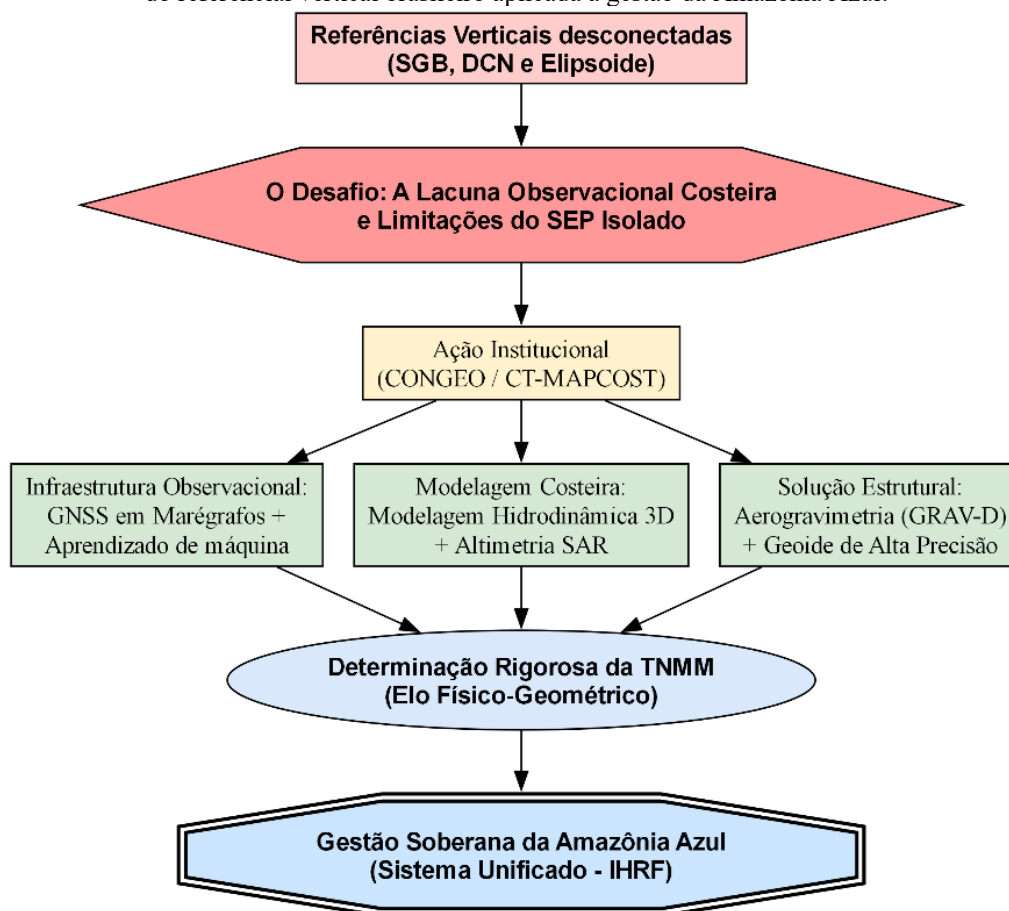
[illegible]

Referências Verticais desconectadas
(SGB, DCN e Elipsoide)

O Desafio: A Lacuna Observacional Costeira
e Limitações do SEP Isolado

Ação Institucional
(CONGEO / CT-MAPCOST)

Infraestrutura Observacional:
GNSS em Marégrafos +
Aprendizado de máquina

Modelagem Costeira:
Modelagem Hidrodinâmica 3D
+ Altimetria SAR

Solução Estrutural:
Aerogravimetria (GRAV-D)
+ Geoide de Alta Precisão

Determinação Rigorosa da TNMM
(Elo Físico-Geométrico)

Gestão Soberana da Amazônia Azul
(Sistema Unificado - IHRF)